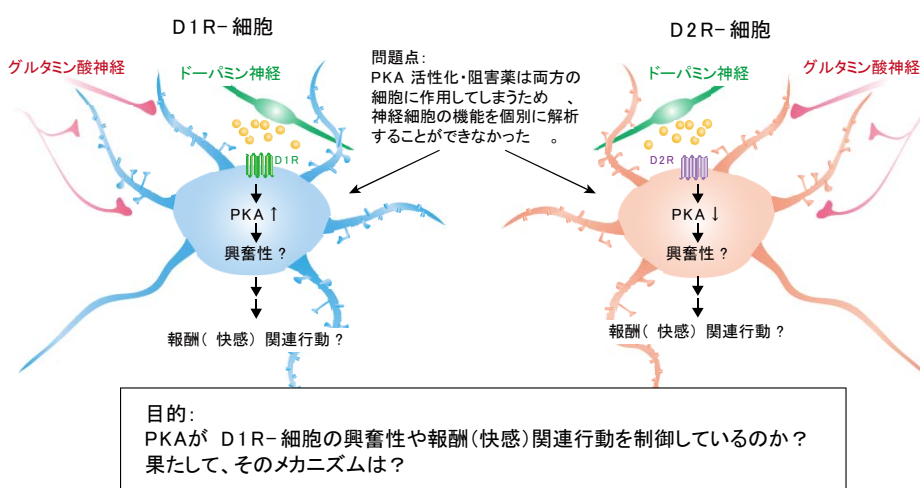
D1R－細胞

D2R－細胞

グルタミン酸神経

ドーパミン神経

問題点：
PKA 活性化・阻害薬は両方の細胞に作用してしまうため　、神経細胞の機能を個別に解析することができなかった　。

ドーパミン神経

グルタミン酸神経

D1R

D2R

PKA ↑

PKA ↓

興奮性？

興奮性？

報酬（ 快感） 関連行動？

報酬（ 快感） 関連行動？

目的：
PKAが　D1R－細胞の興奮性や報酬（快感）関連行動を制御しているのか？
果たして、そのメカニズムは？